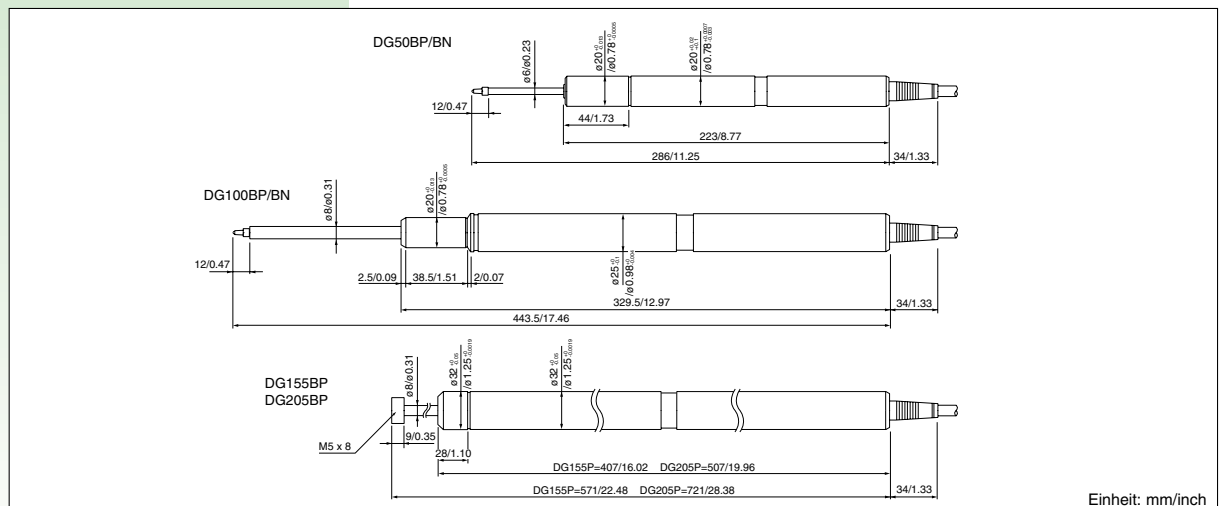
DG50BP/BN

ø6/ø0.23

$ø20^{-0}_{-0.013}$ $/ø0.78^{-0}_{-0.0005}$

$ø20^{+0.02}_{-0}$ $/ø0.78^{+0.0007}_{-0.00}$

12/0.47

44/1.73

223/8.77

286/11.25

34/1.33

DG100BP/BN

ø8/ø0.31

$ø20^{-0}_{-0.013}$ $/ø0.78^{-0}_{-0.0005}$

$ø25^{-0}_{-0.1}$ $/ø0.98^{-0}_{-0.005}$

12/0.47

2.5/0.09

38.5/1.51

2/0.07

329.5/12.97

34/1.33

443.5/17.46

DG155BP
DG205BP

ø8/ø0.31

$ø32^{-0}_{-0.05}$ $/ø1.25^{-0}_{-0.0019}$

$ø32^{-0}_{-0.05}$ $/ø1.25^{-0}_{-0.0019}$

M5 x 8

9/0.35

28/1.10

DG155P=407/16.02 DG205P=507/19.96

DG155P=571/22.48 DG205P=721/28.38

34/1.33

Einheit: mm/inch